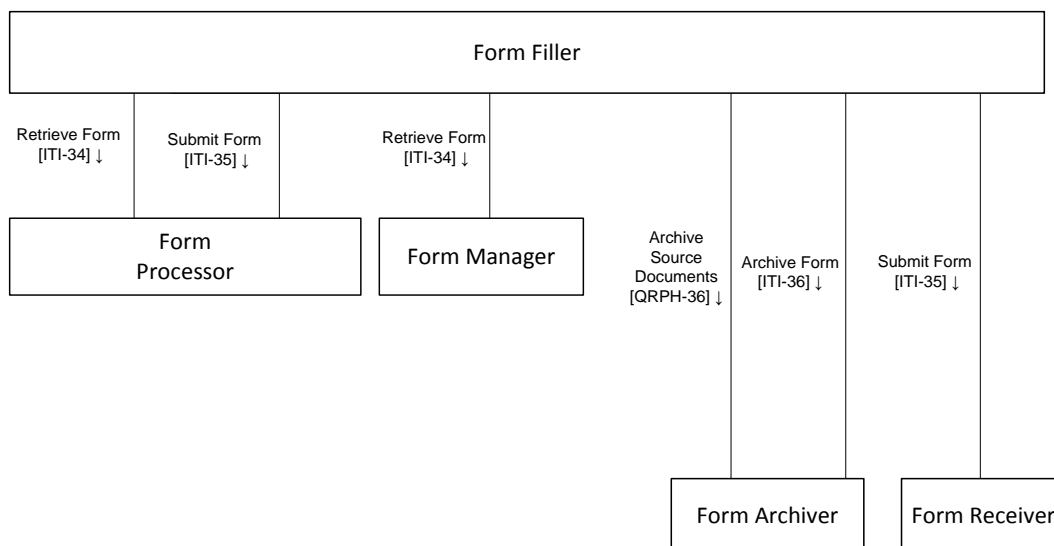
Form Filler

Retrieve Form [ITI-34] ↓

Submit Form [ITI-35] ↓

Retrieve Form [ITI-34] ↓

Form Processor

Form Manager

Archive Source Documents [QRPH-36] ↓

Archive Form [ITI-36] ↓

Submit Form [ITI-35] ↓

Form Archiver

Form Receiver